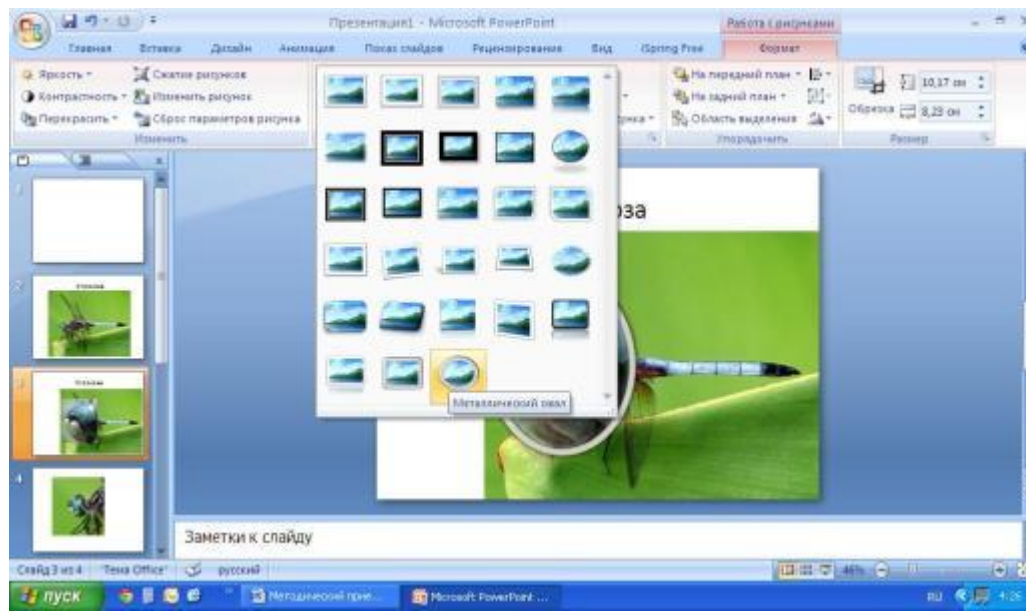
Презентация1 - Microsoft PowerPoint
Работа с рисунками
Главная Вставка Дизайн Анимация Показ слайдов Рецензирование Вид iSpring Free Формат
Яркость Сжатие рисунков
Контрастность Изменить рисунок
Перекрасить Сброс параметров рисунка
Изменить
На передний план
На задний план
Область выделения
Упорядочить
Обрезка
10,17 см
8,25 см
Размер
Металлический овал
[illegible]за
Заметки к слайду
Слайд 3 из 4 "Тема Office" русский
46%
пуск
Методический прие...
Microsoft PowerPoint ...
RU
4:26